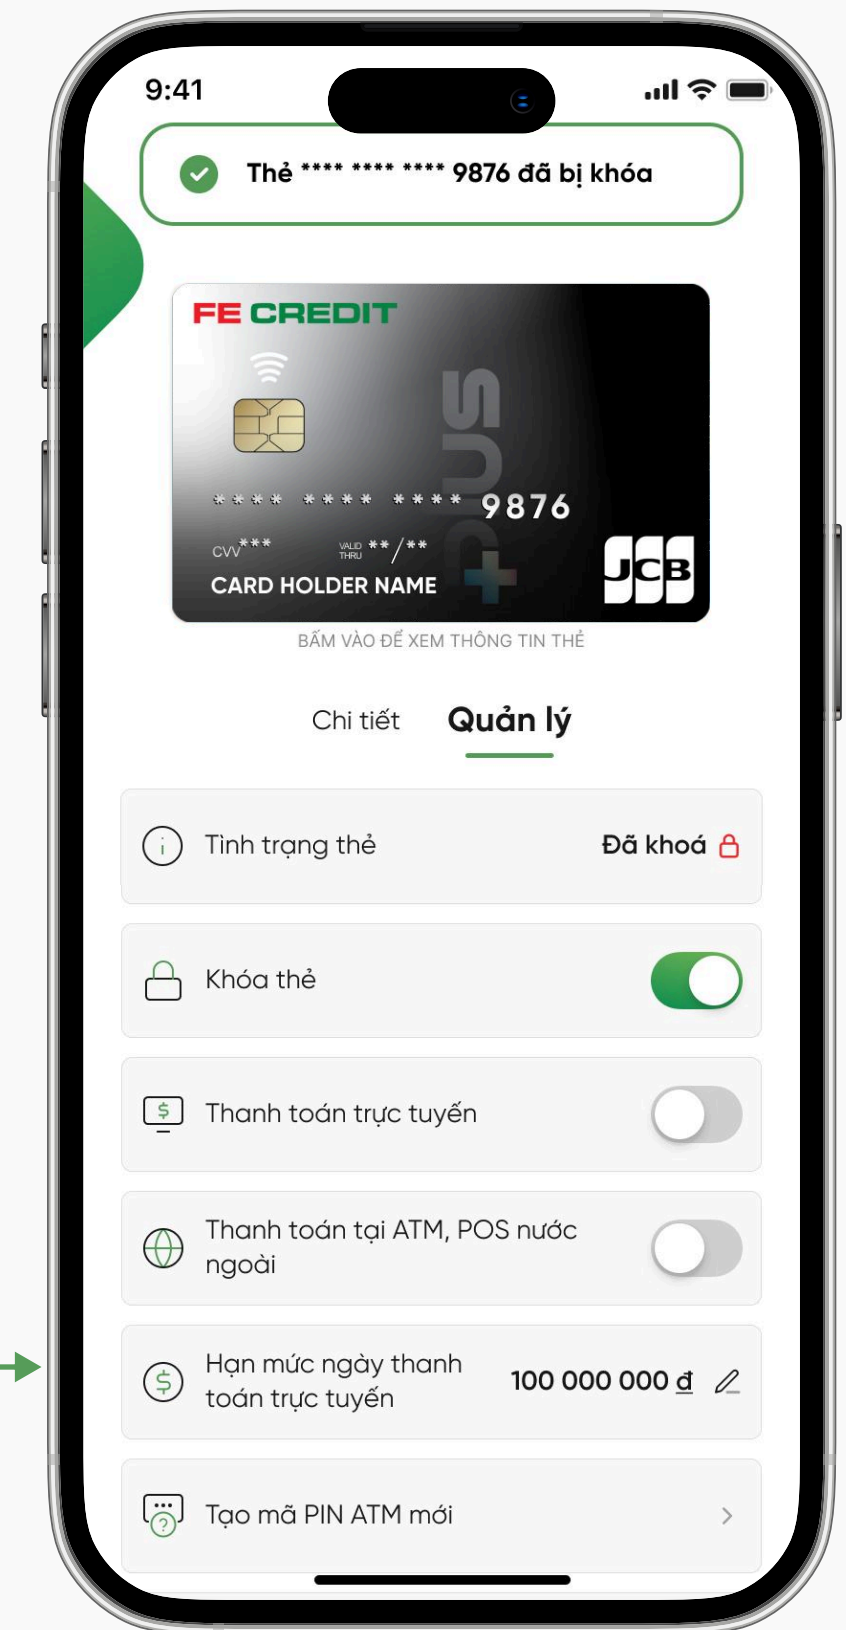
9:41

Thẻ **** **** **** 9876 đã bị khóa

FE CREDIT

PLUS

**** **** **** 9876

CVV***

VALID THRU **/**

CARD HOLDER NAME

JCB

BẤM VÀO ĐỂ XEM THÔNG TIN THẺ

Chi tiết

Quản lý

Tình trạng thẻ

Đã khoá

Khóa thẻ

Thanh toán trực tuyến

Thanh toán tại ATM, POS nước ngoài

Hạn mức ngày thanh toán trực tuyến

100 000 000 đ

Tạo mã PIN ATM mới